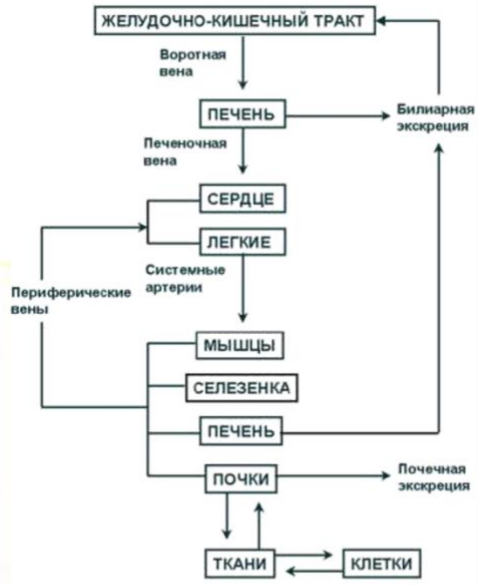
ЖЕЛУДОЧНО-КИШЕЧНЫЙ ТРАКТ

Воротная вена

ПЕЧЕНЬ

Билиарная экскреция

Печеночная вена

СЕРДЦЕ

ЛЕГКИЕ

Системные артерии

Периферические вены

МЫШЦЫ

СЕЛЕЗЕНКА

ПЕЧЕНЬ

ПОЧКИ

Почечная экскреция

ТКАНИ

КЛЕТКИ